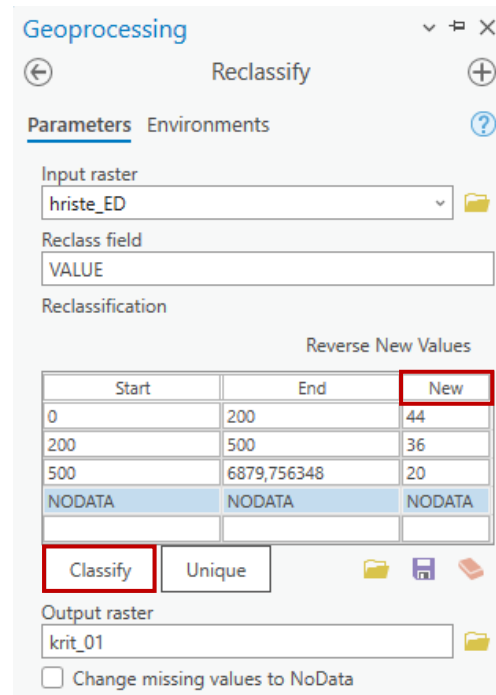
Geoprocessing

Reclassify

Parameters Environments

Input raster
hriste_ED

Reclass field
VALUE

Reclassification

Reverse New Values

| Start | End | New |
|---|---|---|
| 0 | 200 | 44 |
| 200 | 500 | 36 |
| 500 | 6879,756348 | 20 |
| NODATA | NODATA | NODATA |
| | | |

Classify Unique

Output raster
krit_01

Change missing values to NoData